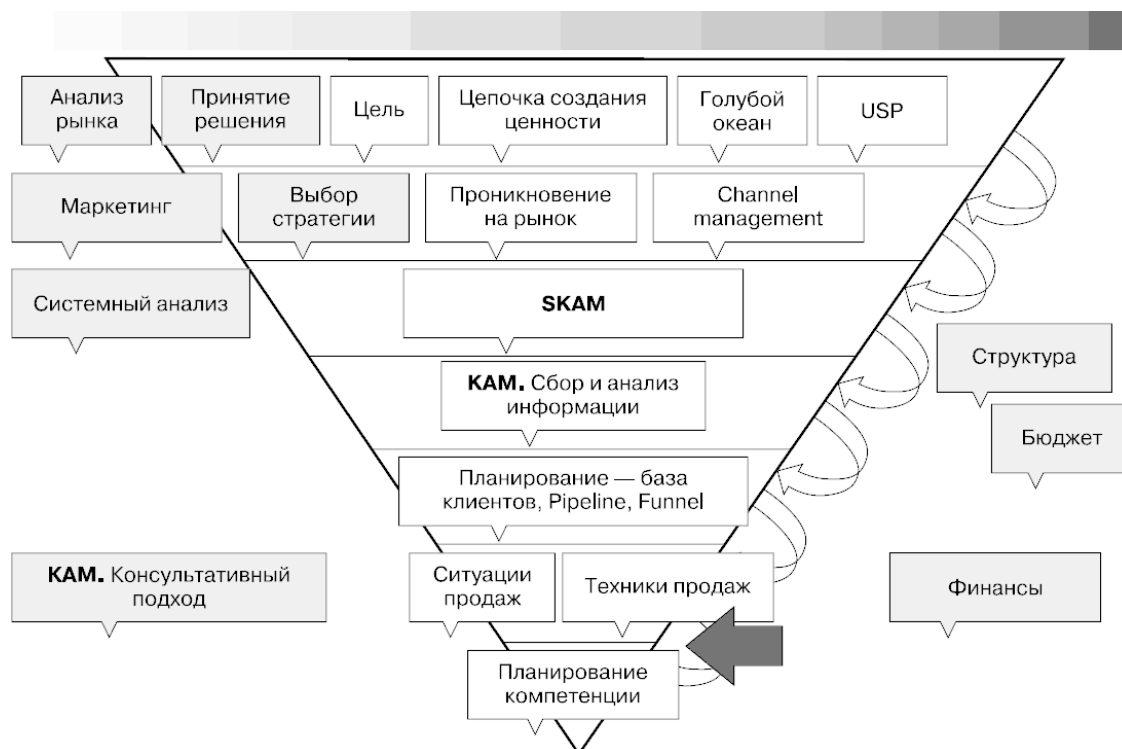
Анализ рынка

Принятие решения

Цель

Цепочка создания ценности

Голубой океан

USP

Маркетинг

Выбор стратегии

Проникновение на рынок

Channel management

Системный анализ

SKAM

Структура

KAM. Сбор и анализ информации

Бюджет

Планирование — база клиентов, Pipeline, Funnel

KAM. Консультативный подход

Ситуации продаж

Техники продаж

Финансы

Планирование компетенции